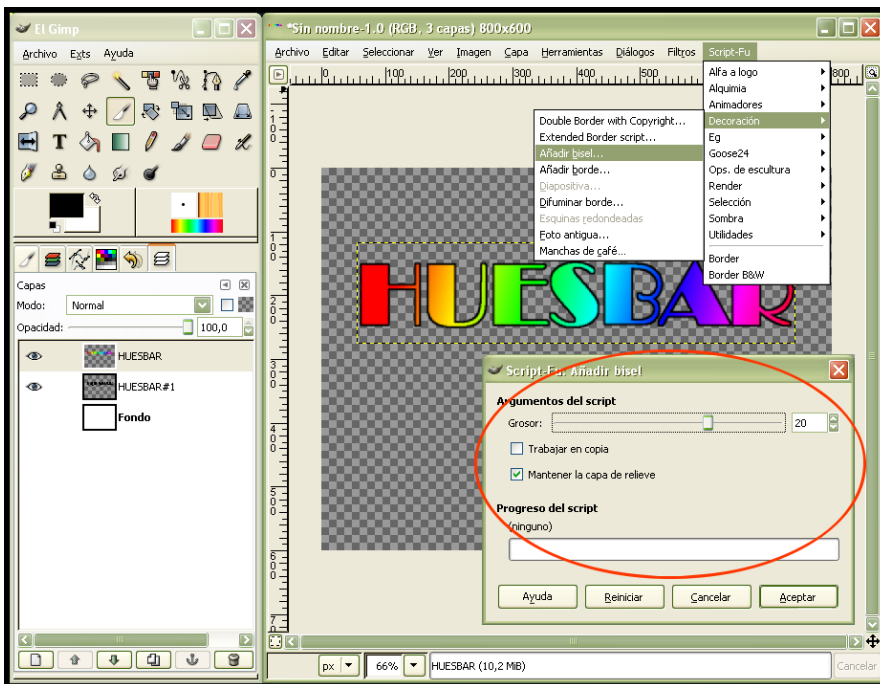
El Gimp

Archivo Exts Ayuda

Capas

Modo: Normal

Opacidad: 100,0

HUESBAR

HUESBAR#1

Fondo

*Sin nombre-1.0 (RGB, 3 capas) 800x600

Archivo Editar Seleccionar Ver Imagen Capa Herramientas Diálogos Filtros Script-Fu

Alfa a logo
Alquimia
Animadores
Decoración
Eg
Goose24
Ops. de escultura
Render
Selección
Sombra
Utilidades
Border
Border B&W

Double Border with Copyright...
Extended Border script...
Añadir bisel...
Añadir borde...
Diapositiva...
Difuminar borde...
Esquinas redondeadas
Foto antigua...
Manchas de café...

HUESBAR

Script-Fu: Añadir bisel

Argumentos del script

Grosor: 20

Trabajar en copia

Mantener la capa de relieve

Progreso del script

(ninguno)

Ayuda Reiniciar Cancelar Aceptar

px 66% HUESBAR (10,2 MiB) Cancelar